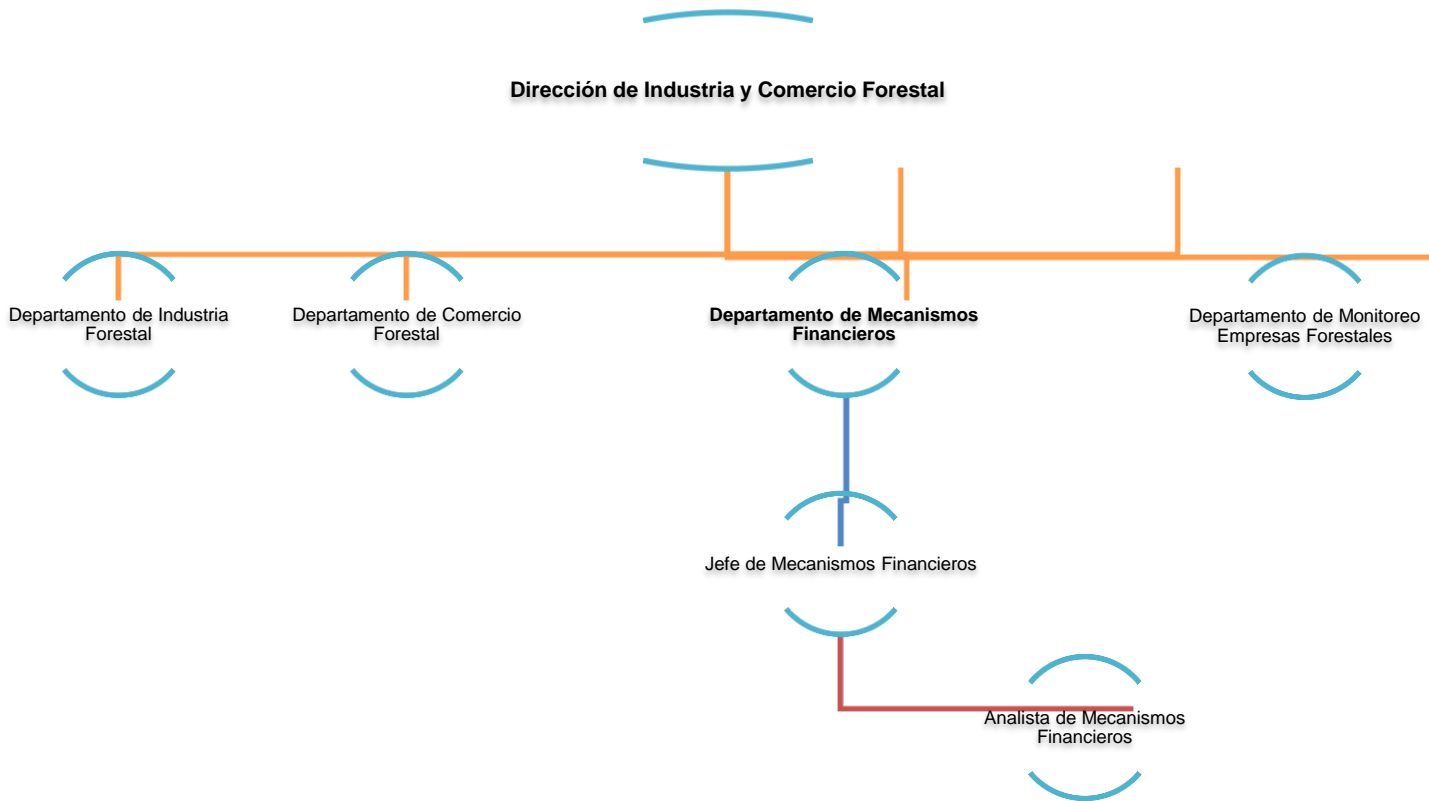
Dirección de Industria y Comercio Forestal

Departamento de Industria Forestal

Departamento de Comercio Forestal

Departamento de Mecanismos Financieros

Departamento de Monitoreo Empresas Forestales

Jefe de Mecanismos Financieros

Analista de Mecanismos Financieros